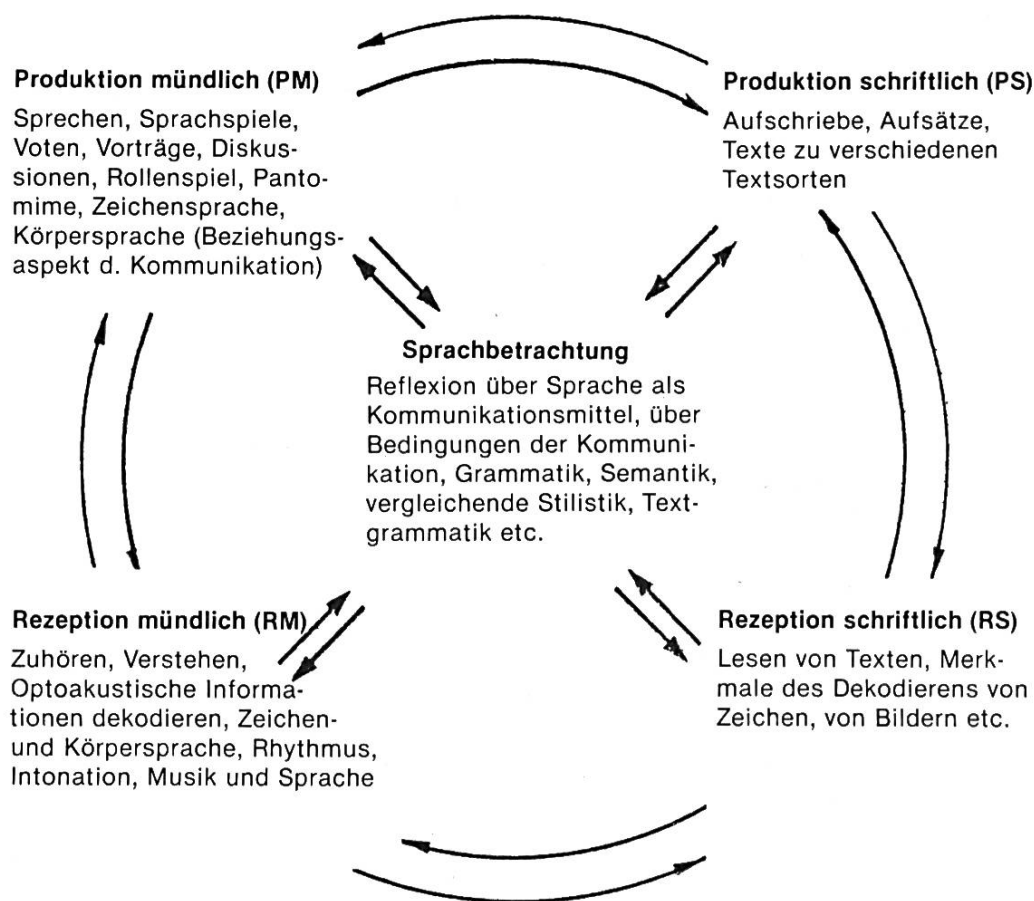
Produktion mündlich (PM)

Sprechen, Sprachspiele, Voten, Vorträge, Diskussionen, Rollenspiel, Pantomime, Zeichensprache, Körpersprache (Beziehungsaspekt d. Kommunikation)

Produktion schriftlich (PS)

Aufschriebe, Aufsätze, Texte zu verschiedenen Textsorten

Sprachbetrachtung

Reflexion über Sprache als Kommunikationsmittel, über Bedingungen der Kommunikation, Grammatik, Semantik, vergleichende Stilistik, Textgrammatik etc.

Rezeption mündlich (RM)

Zuhören, Verstehen, Optoakustische Informationen dekodieren, Zeichen- und Körpersprache, Rhythmus, Intonation, Musik und Sprache

Rezeption schriftlich (RS)

Lesen von Texten, Merkmale des Dekodierens von Zeichen, von Bildern etc.